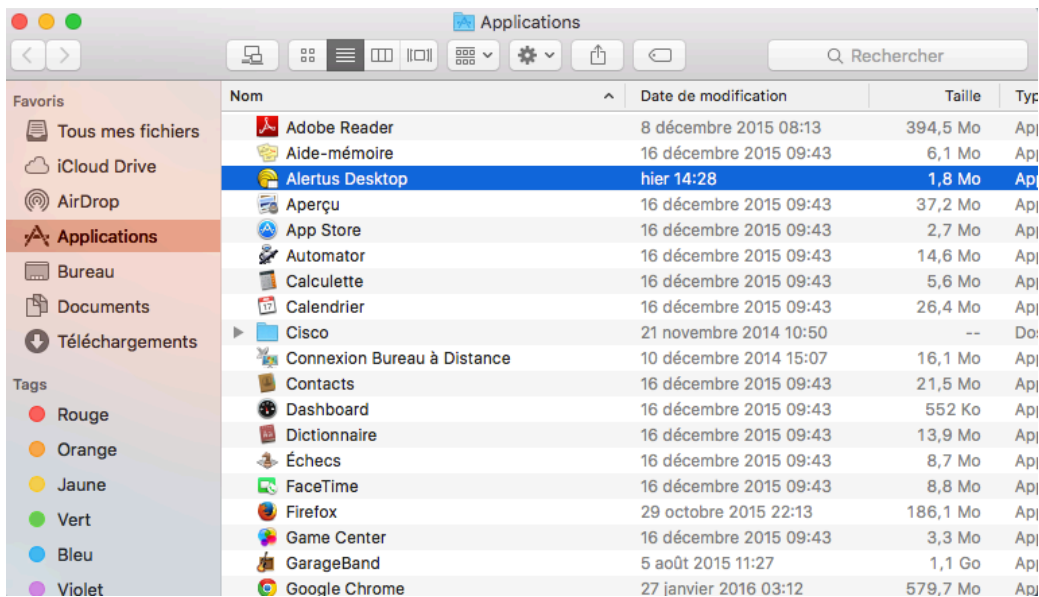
Applications

Rechercher

Favoris
Tous mes fichiers
iCloud Drive
AirDrop
Applications
Bureau
Documents
Téléchargements

Tags
Rouge
Orange
Jaune
Vert
Bleu
Violet

| Nom | Date de modification | Taille | Typ |
|---|---|---|---|
| Adobe Reader | 8 décembre 2015 08:13 | 394,5 Mo | App |
| Aide-mémoire | 16 décembre 2015 09:43 | 6,1 Mo | App |
| Alertus Desktop | hier 14:28 | 1,8 Mo | App |
| Aperçu | 16 décembre 2015 09:43 | 37,2 Mo | App |
| App Store | 16 décembre 2015 09:43 | 2,7 Mo | App |
| Automator | 16 décembre 2015 09:43 | 14,6 Mo | App |
| Calculette | 16 décembre 2015 09:43 | 5,6 Mo | App |
| Calendrier | 16 décembre 2015 09:43 | 26,4 Mo | App |
| Cisco | 21 novembre 2014 10:50 | -- | Dos |
| Connexion Bureau à Distance | 10 décembre 2014 15:07 | 16,1 Mo | App |
| Contacts | 16 décembre 2015 09:43 | 21,5 Mo | App |
| Dashboard | 16 décembre 2015 09:43 | 552 Ko | App |
| Dictionnaire | 16 décembre 2015 09:43 | 13,9 Mo | App |
| Échecs | 16 décembre 2015 09:43 | 8,7 Mo | App |
| FaceTime | 16 décembre 2015 09:43 | 8,8 Mo | App |
| Firefox | 29 octobre 2015 22:13 | 186,1 Mo | App |
| Game Center | 16 décembre 2015 09:43 | 3,3 Mo | App |
| GarageBand | 5 août 2015 11:27 | 1,1 Go | App |
| Google Chrome | 27 janvier 2016 03:12 | 579,7 Mo | App |